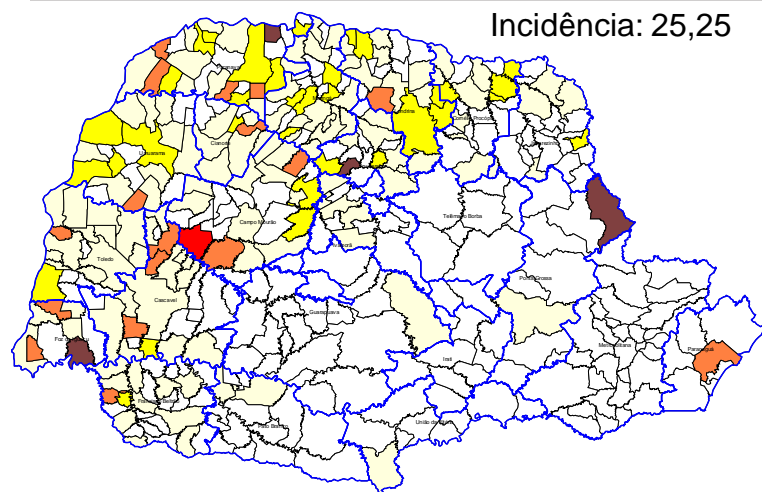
Incidência: 25,25

Umuarama

Cianorte

Apucarana

Cornélio Procópio

Jacarezinho

Telêmaco Borba

Campo Mourão

Ivaiporã

Toledo

Cascavel

Ponta Grossa

Guarapuava

Foz do Iguaçu

Metropolitana

Paranaguá

Irati

Francisco Beltrão

Pato Branco

União da Vitória